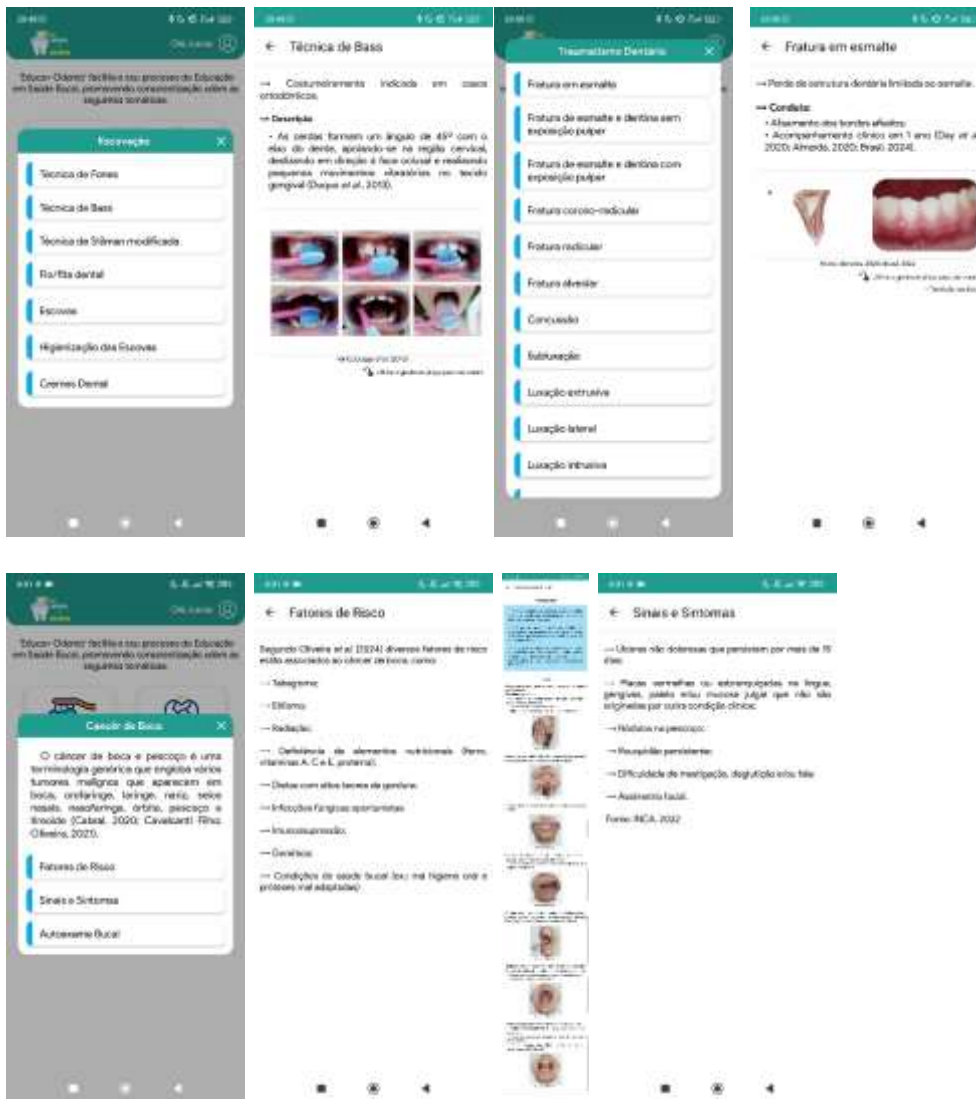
Olá, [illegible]

"Educa+ Odonto" facilita o seu processo de Educação em Saúde Bucal, promovendo conscientização sobre as seguintes temáticas:

Escovação

Técnica de Fones

Técnica de Bass

Técnica de Stillman modificada

Fio/fita dental

Escovas

Higienização das Escovas

Cremes Dental

Técnica de Bass

→ Costumeiramente indicada em casos ortodônticos.

→ Descrição

• As cerdas formam um ângulo de 45º com o eixo do dente, apoiando-se na região cervical, deslizando em direção à face oclusal e realizando pequenos movimentos vibratórios no tecido gengival (Duque et al., 2019).

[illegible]

Traumatismo Dentário

Fratura em esmalte

Fratura de esmalte e dentina sem exposição pulpar

Fratura de esmalte e dentina com exposição pulpar

Fratura coronorradicular

Fratura radicular

Fratura alveolar

Concussão

Subluxação

Luxação extrusiva

Luxação lateral

Luxação intrusiva

Fratura em esmalte

→ Perda de estrutura dentária limitada ao esmalte.

→ Conduta:

• Alisamento dos bordos afiados;

• Acompanhamento clínico em 1 ano (Day et al., 2020; Almeida, 2020; Brasil, 2024).

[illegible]

Olá, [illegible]

"Educa+ Odonto" facilita o seu processo de Educação em Saúde Bucal, promovendo conscientização sobre as seguintes temáticas:

Câncer de Boca

O câncer de boca e pescoço é uma terminologia genérica que engloba vários tumores malignos que aparecem em boca, orofaringe, laringe, nariz, seios nasais, nasofaringe, órbita, pescoço e tireoide (Cabral, 2020; Cavalcanti Filho; Oliveira, 2021).

Fatores de Risco

Sinais e Sintomas

Autoexame Bucal

Fatores de Risco

Segundo Oliveira et al. (2024) diversos fatores de risco estão associados ao câncer de boca, como:

→ Tabagismo;

→ Etilismo;

→ Radiação;

→ Deficiência de elementos nutricionais (ferro, vitaminas A, C e E, proteínas);

→ Dietas com altos teores de gordura;

→ Infecções fúngicas oportunistas;

→ Imunossupressão;

→ Genética;

→ Condições de saúde bucal (ex.: má higiene oral e próteses mal adaptadas).

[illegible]

Sinais e Sintomas

→ Úlceras não dolorosas que persistem por mais de 15 dias;

→ Placas vermelhas ou esbranquiçadas na língua, gengivas, palato e/ou mucosa jugal que não são originadas por outra condição clínica;

→ Nódulos no pescoço;

→ Rouquidão persistente;

→ Dificuldade de mastigação, deglutição e/ou fala;

→ Assimetria facial.

Fonte: INCA, 2022